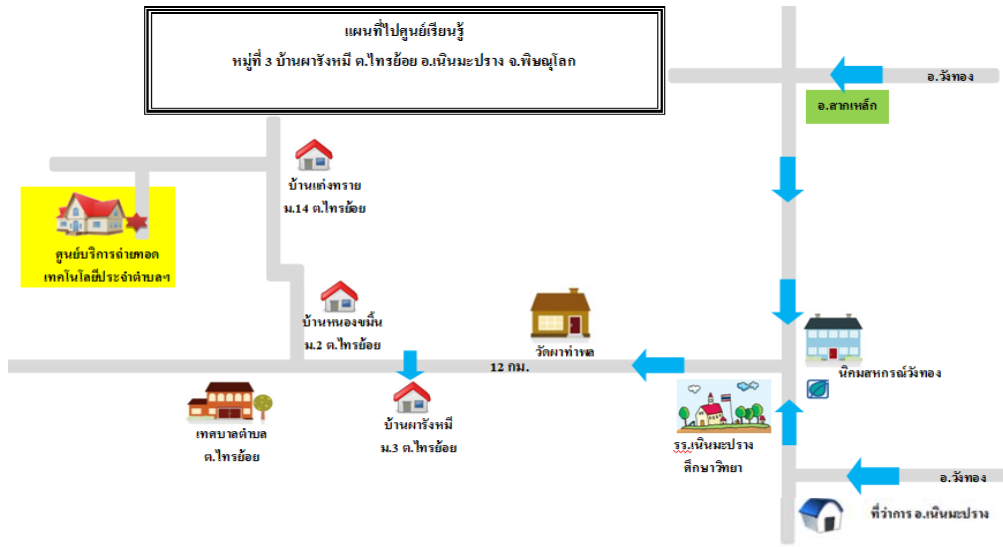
แผนที่ไปศูนย์เรียนรู้
หมู่ที่ 3 บ้านผารังหมี ต.ไทรย้อย อ.เนินมะปราง จ.พิษณุโลก

อ.วังทอง

อ.สากเหล็ก

บ้านเก่งทราย
ม.14 ต.ไทรย้อย

ศูนย์บริการถ่ายทอดเทคโนโลยีประจำตำบลฯ

บ้านหนองขมิ้น
ม.2 ต.ไทรย้อย

วัดผาท่าพล

นิคมสหกรณ์วังทอง

12 กม.

เทศบาลตำบล
ต.ไทรย้อย

บ้านผารังหมี
ม.3 ต.ไทรย้อย

รร.เนินมะปรางศึกษาวิทยา

อ.วังทอง

ที่ว่าการ อ.เนินมะปราง